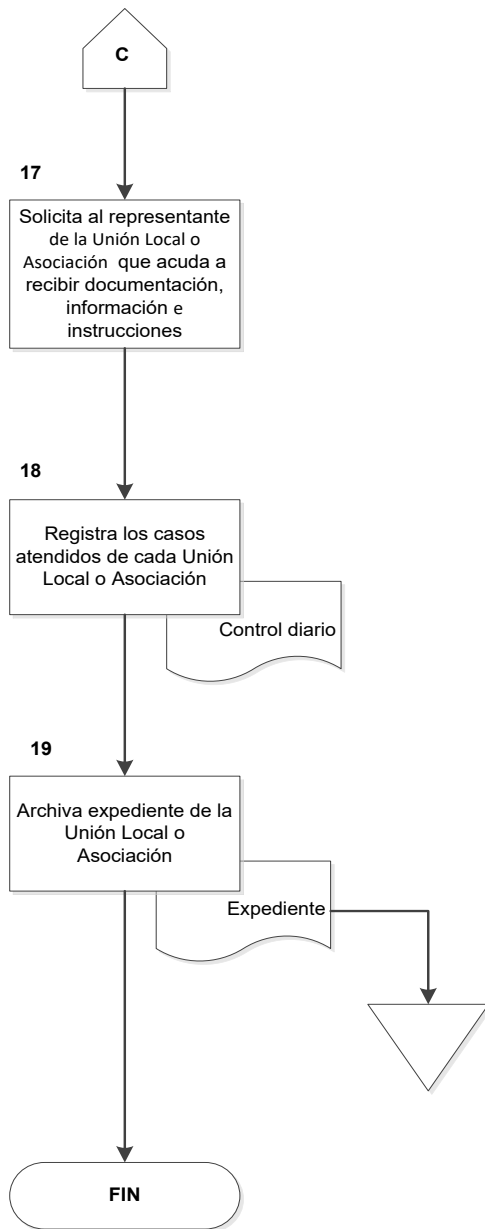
C

17

Solicita al representante de la Unión Local o Asociación que acuda a recibir documentación, información e instrucciones

18

Registra los casos atendidos de cada Unión Local o Asociación

Control diario

19

Archiva expediente de la Unión Local o Asociación

Expediente

FIN